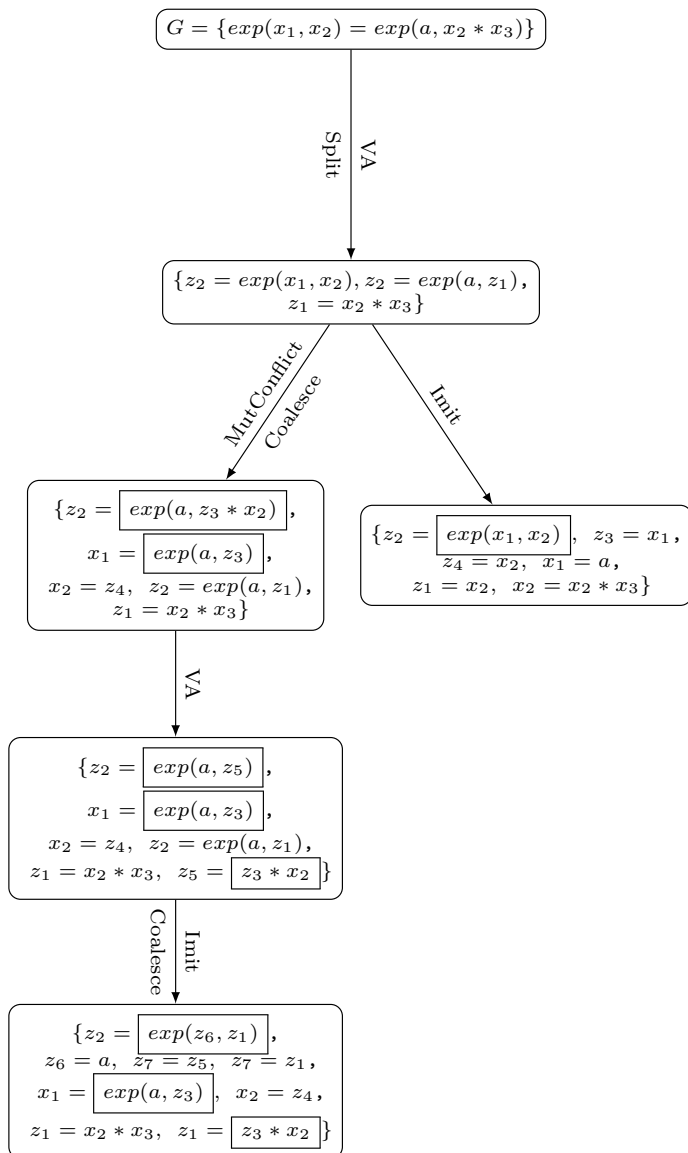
$G = \{exp(x_1, x_2) = exp(a, x_2 * x_3)\}$

VA
Split

$\{z_2 = exp(x_1, x_2), z_2 = exp(a, z_1), z_1 = x_2 * x_3\}$

MutConflict
Coalesce

Imit

$\{z_2 = \boxed{exp(a, z_3 * x_2)}, x_1 = \boxed{exp(a, z_3)}, x_2 = z_4, z_2 = exp(a, z_1), z_1 = x_2 * x_3\}$

$\{z_2 = \boxed{exp(x_1, x_2)}, z_3 = x_1, z_4 = x_2, x_1 = a, z_1 = x_2, x_2 = x_2 * x_3\}$

VA

$\{z_2 = \boxed{exp(a, z_5)}, x_1 = \boxed{exp(a, z_3)}, x_2 = z_4, z_2 = exp(a, z_1), z_1 = x_2 * x_3, z_5 = \boxed{z_3 * x_2}\}$

Imit
Coalesce

$\{z_2 = \boxed{exp(z_6, z_1)}, z_6 = a, z_7 = z_5, z_7 = z_1, x_1 = \boxed{exp(a, z_3)}, x_2 = z_4, z_1 = x_2 * x_3, z_1 = \boxed{z_3 * x_2}\}$